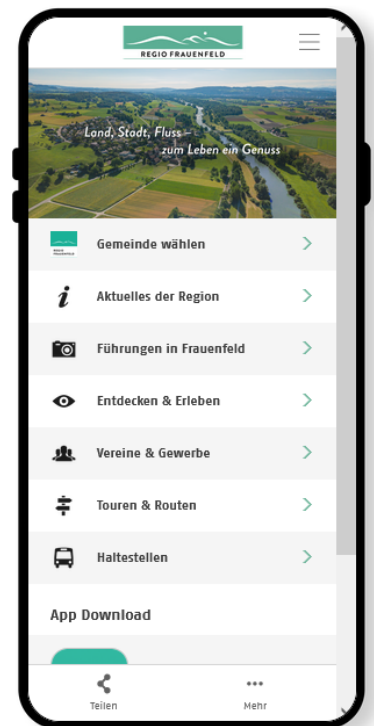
REGIO FRAUENFELD

Land, Stadt, Fluss – zum Leben ein Genuss

Gemeinde wählen

Aktuelles der Region

Führungen in Frauenfeld

Entdecken & Erleben

Vereine & Gewerbe

Touren & Routen

Haltestellen

App Download

Teilen

Mehr